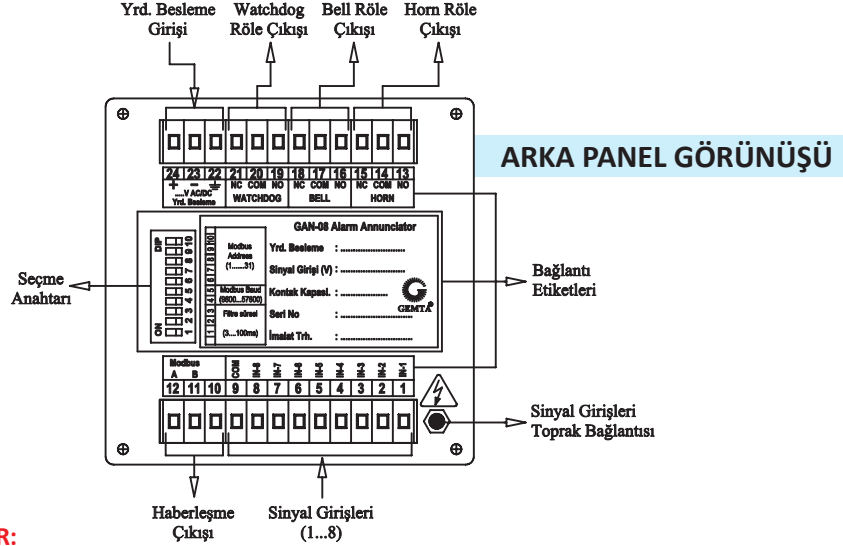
Yrd. Besleme Girişi

Watchdog Röle Çıkışı

Bell Röle Çıkışı

Horn Röle Çıkışı

ARKA PANEL GÖRÜNÜŞÜ

24 23 22 21 20 19 18 17 16 15 14 13

+ − ⏚ NC COM NO NC COM NO NC COM NO

....V AC/DC Yrd. Besleme

WATCHDOG

BELL

HORN

DIP

ON 1 2 3 4 5 6 7 8 9 10

1 2 3 4 5 6 7 8 9 10

Modbus Address (1......31)

Modbus Baud (9600...57600)

Filtre süresi (3....100ms)

GAN-08 Alarm Annunciator

Yrd. Besleme : .......................

Sinyal Girişi (V) : .......................

Kontak Kapasi. : .......................

Seri No : .......................

İmalat Trh. : .......................

GEMTA

Seçme Anahtarı

Bağlantı Etiketleri

Modbus A B

COM IN-8 IN-7 IN-6 IN-5 IN-4 IN-3 IN-2 IN-1

12 11 10 9 8 7 6 5 4 3 2 1

Sinyal Girişleri Toprak Bağlantısı

Haberleşme Çıkışı

Sinyal Girişleri (1...8)

R: